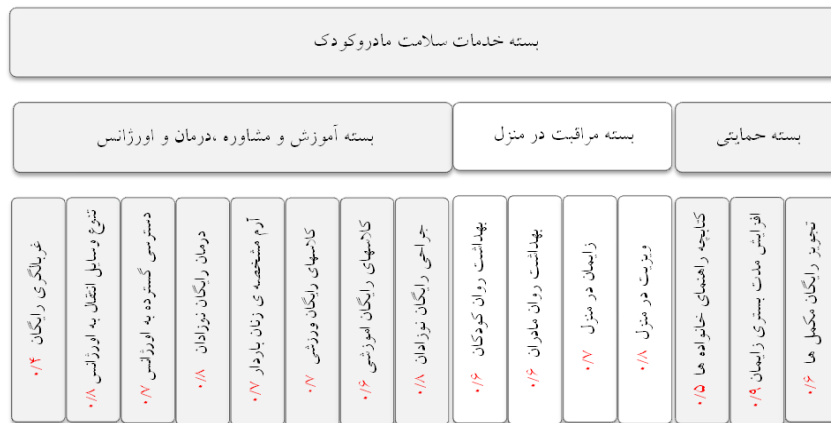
بسته خدمات سلامت مادروکودک

بسته حمایتی

بسته مراقبت در منزل

بسته آموزش و مشاوره ،درمان و اورژانس

تجهیز رایگان مکمل ها ۰/۶

افزایش مدت بستری زایمان ۰/۹

کتابچه راهنمای خانواده ها ۰/۵

ویزیت در منزل ۰/۸

زایمان در منزل ۰/۷

بهداشت روان مادران ۰/۶

بهداشت روان کودکان ۰/۶

جراحی رایگان نوزادان ۰/۸

کلاسهای رایگان اموزشی ۰/۶

کلاسهای رایگان ورزشی ۰/۷

آم مشخصه ی زنان باردار ۰/۷

درمان رایگان نوزادان ۰/۸

دسترسی گسترده به اورژانس ۰/۷

تنوع وسایل انتقال به اورژانس ۰/۸

غربالگری رایگان ۰/۴